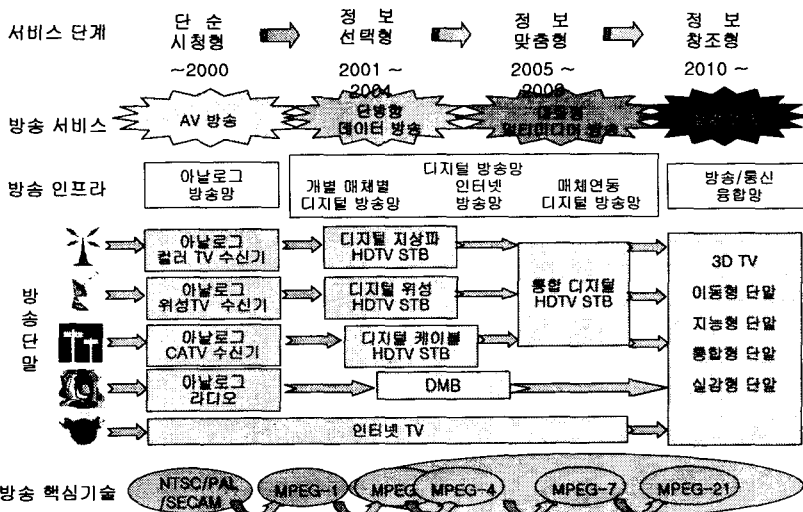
서비스 단계

단 순 시청형

정 보 선택형

정 보 맞춤형

정 보 창조형

~2000

2001 ~ 2004

2005 ~ 2009

2010 ~

방송 서비스

AV 방송

단방향 데이터 방송

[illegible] 멀티미디어 방송

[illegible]

방송 인프라

아날로그 방송망

디지털 방송망

개별 매체별 디지털 방송망

인터넷 방송망

매체연동 디지털 방송망

방송/통신 융합망

방송 단말

아날로그 컬러 TV 수신기

디지털 지상파 HDTV STB

아날로그 위성TV 수신기

디지털 위성 HDTV STB

통합 디지털 HDTV STB

아날로그 CATV 수신기

디지털 케이블 HDTV STB

아날로그 라디오

DMB

인터넷 TV

3D TV

이동형 단말

지능형 단말

통합형 단말

실감형 단말

방송 핵심기술

NTSC/PAL /SECAM

MPEG-1

MPEG

MPEG-4

MPEG-7

MPEG-21